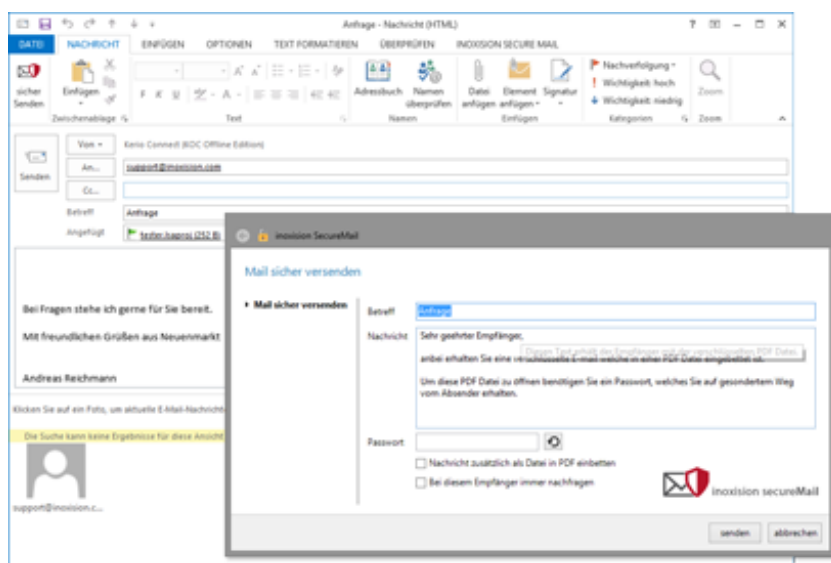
Anfrage - Nachricht (HTML)

? – □ ✕

DATEI NACHRICHT EINFÜGEN OPTIONEN TEXT FORMATIEREN ÜBERPRÜFEN INOXISION SECURE MAIL

sicher Senden

Einfügen

Zwischenablage

F K U

Text

Adressbuch Namen überprüfen

Namen

Datei anfügen Element anfügen Signatur

Einfügen

Nachverfolgung Wichtigkeit: hoch Wichtigkeit: niedrig

Kategorien

Zoom

Zoom

Senden

Von Kerio Connect (KOC Offline Edition)

An... support@inoxision.com

Cc...

Betreff Anfrage

Angefügt tester.kaproj (252 B)

Bei Fragen stehe ich gerne für Sie bereit.

Mit freundlichen Grüßen aus Neuenmarkt

Andreas Reichmann

Klicken Sie auf ein Foto, um aktuelle E-Mail-Nachricht

Die Suche kann keine Ergebnisse für diese Ansicht

support@inoxision.c...

inoxision SecureMail

Mail sicher versenden

Mail sicher versenden

Betreff Anfrage

Nachricht Sehr geehrter Empfänger,

anbei erhalten Sie eine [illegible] E-Mail welche in einer PDF Datei eingebettet ist.

Dieser Text erhält der Empfänger auf der verschlüsselten PDF Datei

Um diese PDF Datei zu öffnen benötigen Sie ein Passwort, welches Sie auf gesondertem Weg vom Absender erhalten.

Passwort

Nachricht zusätzlich als Datei in PDF einbetten

Bei diesem Empfänger immer nachfragen

inoxision secureMail

senden abbrechen